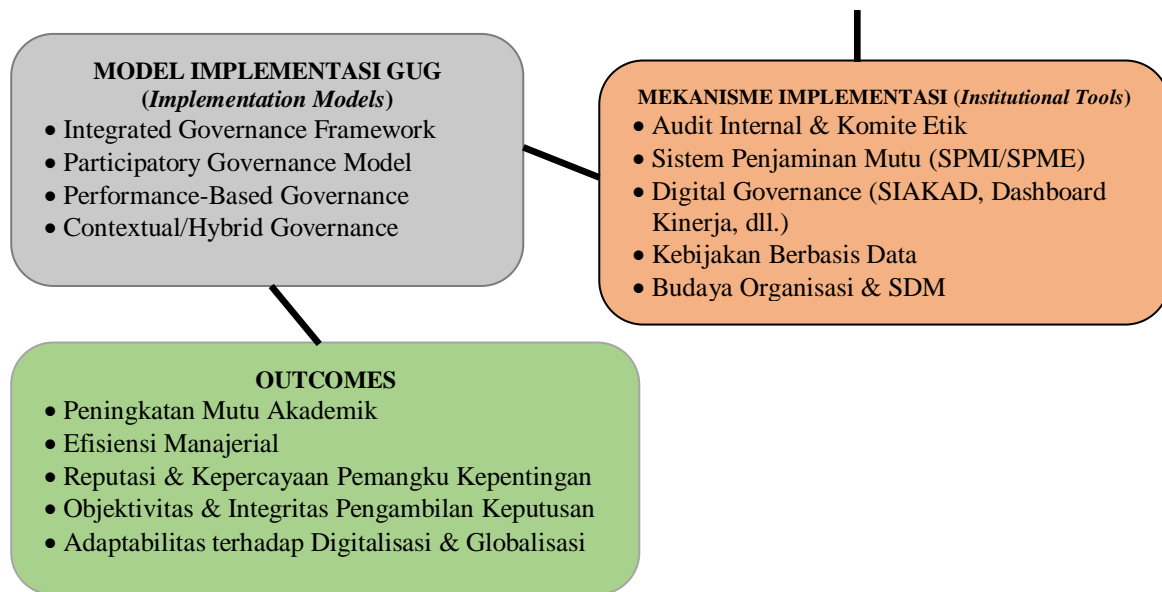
MODEL IMPLEMENTASI GUG (*Implementation Models*)
• Integrated Governance Framework
• Participatory Governance Model
• Performance-Based Governance
• Contextual/Hybrid Governance

MEKANISME IMPLEMENTASI (*Institutional Tools*)
• Audit Internal & Komite Etik
• Sistem Penjaminan Mutu (SPMI/SPME)
• Digital Governance (SIAKAD, Dashboard Kinerja, dll.)
• Kebijakan Berbasis Data
• Budaya Organisasi & SDM

OUTCOMES
• Peningkatan Mutu Akademik
• Efisiensi Manajerial
• Reputasi & Kepercayaan Pemangku Kepentingan
• Objektivitas & Integritas Pengambilan Keputusan
• Adaptabilitas terhadap Digitalisasi & Globalisasi